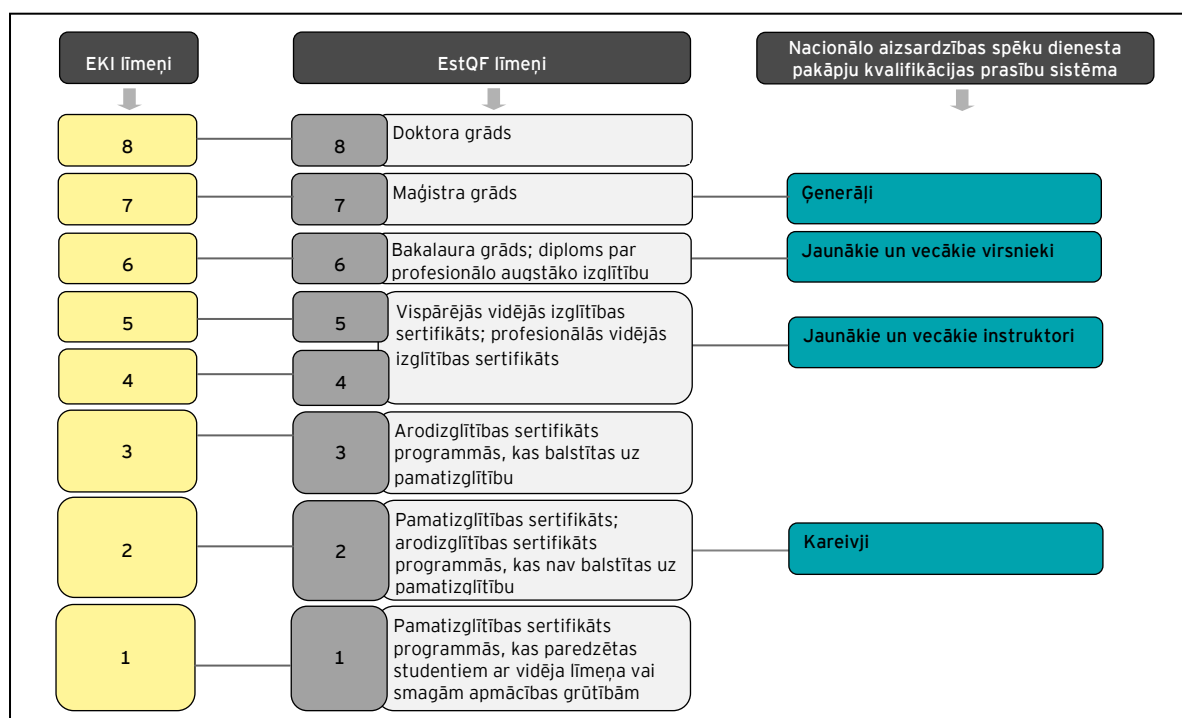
EKI līmeņi

EstQF līmeņi

Nacionālo aizsardzības spēku dienesta pakāpju kvalifikācijas prasību sistēma

8

8

Doktora grāds

7

7

Maģistra grāds

Ģenerāļi

6

6

Bakalaura grāds; diploms par profesionālo augstāko izglītību

Jaunākie un vecākie virsnieki

5

5

Vispārējās vidējās izglītības sertifikāts; profesionālās vidējās izglītības sertifikāts

Jaunākie un vecākie instruktori

4

4

3

3

Arodizglītības sertifikāts programmās, kas balstītas uz pamatizglītību

2

2

Pamatizglītības sertifikāts; arodizglītības sertifikāts programmās, kas nav balstītas uz pamatizglītību

Kareivji

1

1

Pamatizglītības sertifikāts programmās, kas paredzētas studentiem ar vidēja līmeņa vai smagām apmācības grūtībām